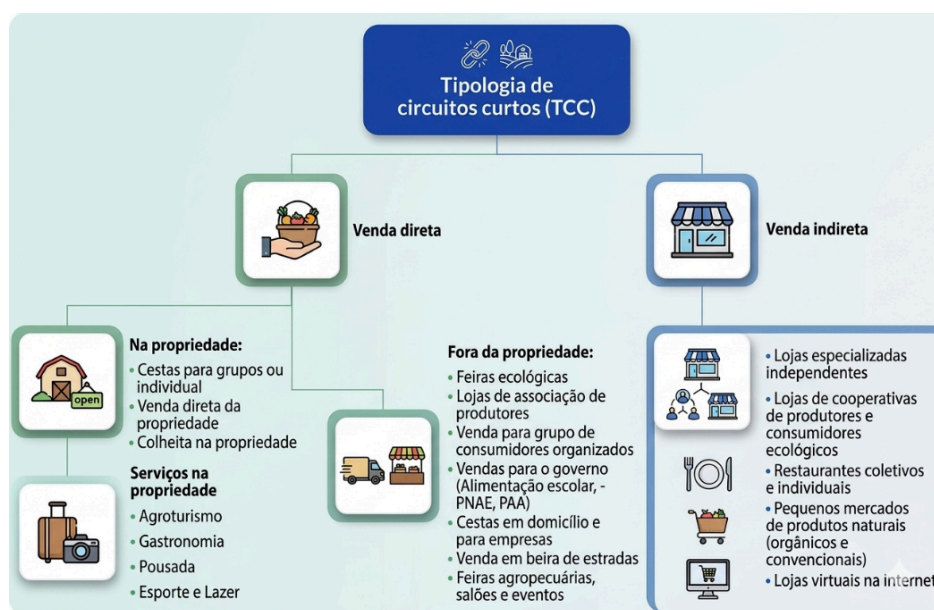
Tipologia de circuitos curtos (TCC)

Venda direta

Venda indireta

Na propriedade:
• Cestas para grupos ou individual
• Venda direta da propriedade
• Colheita na propriedade

open

Serviços na propriedade
• Agroturismo
• Gastronomia
• Pousada
• Esporte e Lazer

Fora da propriedade:
• Feiras ecológicas
• Lojas de associação de produtores
• Venda para grupo de consumidores organizados
• Vendas para o governo (Alimentação escolar, - PNAE, PAA)
• Cestas em domicílio e para empresas
• Venda em beira de estradas
• Feiras agropecuárias, salões e eventos

• Lojas especializadas independentes
• Lojas de cooperativas de produtores e consumidores ecológicos
• Restaurantes coletivos e individuais
• Pequenos mercados de produtos naturais (orgânicos e convencionais)
• Lojas virtuais na internet